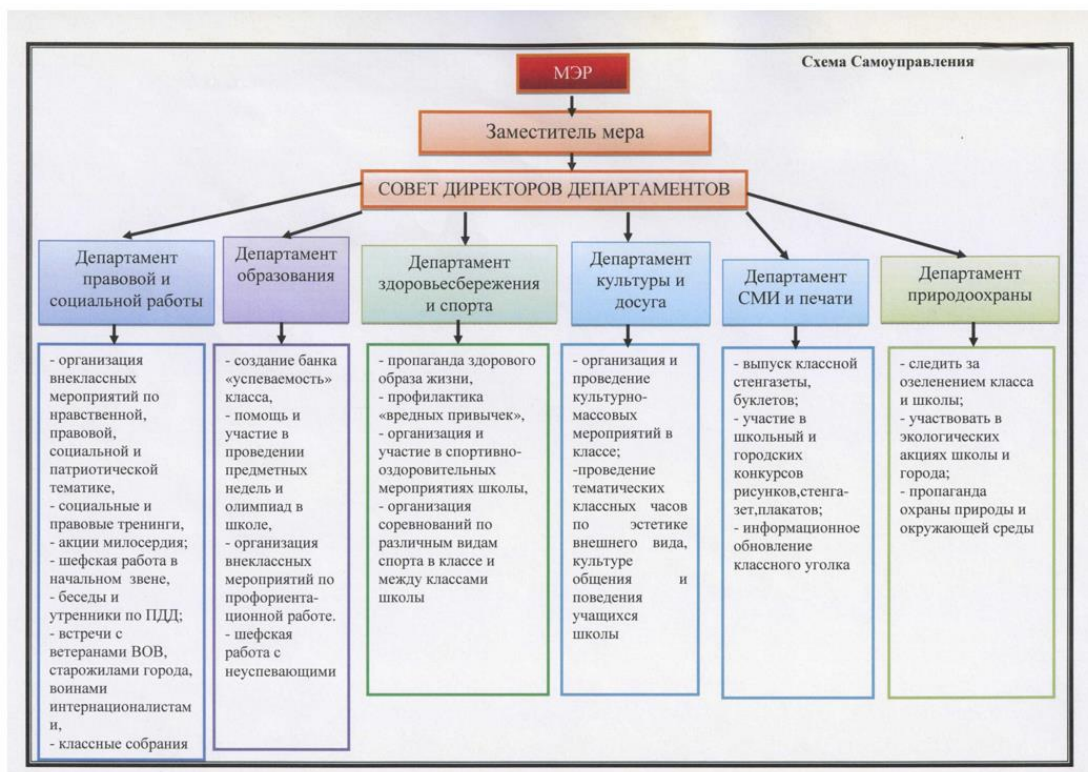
Схема Самоуправления

МЭР

Заместитель мера

СОВЕТ ДИРЕКТОРОВ ДЕПАРТАМЕНТОВ

Департамент правовой и социальной работы

- организация внеклассных мероприятий по нравственной, правовой, социальной и патриотической тематике,
- социальные и правовые тренинги,
- акции милосердия;
- шефская работа в начальном звене,
- беседы и утренники по ПДД;
- встречи с ветеранами ВОВ, старожилами города, воинами интернационалистами,
- классные собрания

Департамент образования

- создание банка «успеваемость» класса,
- помощь и участие в проведении предметных недель и олимпиад в школе,
- организация внеклассных мероприятий по профориентационной работе.
- шефская работа с неуспевающими

Департамент здоровьесбережения и спорта

- пропаганда здорового образа жизни,
- профилактика «вредных привычек»,
- организация и участие в спортивно-оздоровительных мероприятиях школы,
- организация соревнований по различным видам спорта в классе и между классами школы

Департамент культуры и досуга

- организация и проведение культурно-массовых мероприятий в классе;
-проведение тематических классных часов по эстетике внешнего вида, культуре общения и поведения учащихся школы

Департамент СМИ и печати

- выпуск классной стенгазеты, буклетов;
- участие в школьный и городских конкурсов рисунков,стенгазет,плакатов;
- информационное обновление классного уголка

Департамент природоохраны

- следить за озеленением класса и школы;
- участвовать в экологических акциях школы и города;
- пропаганда охраны природы и окружающей среды